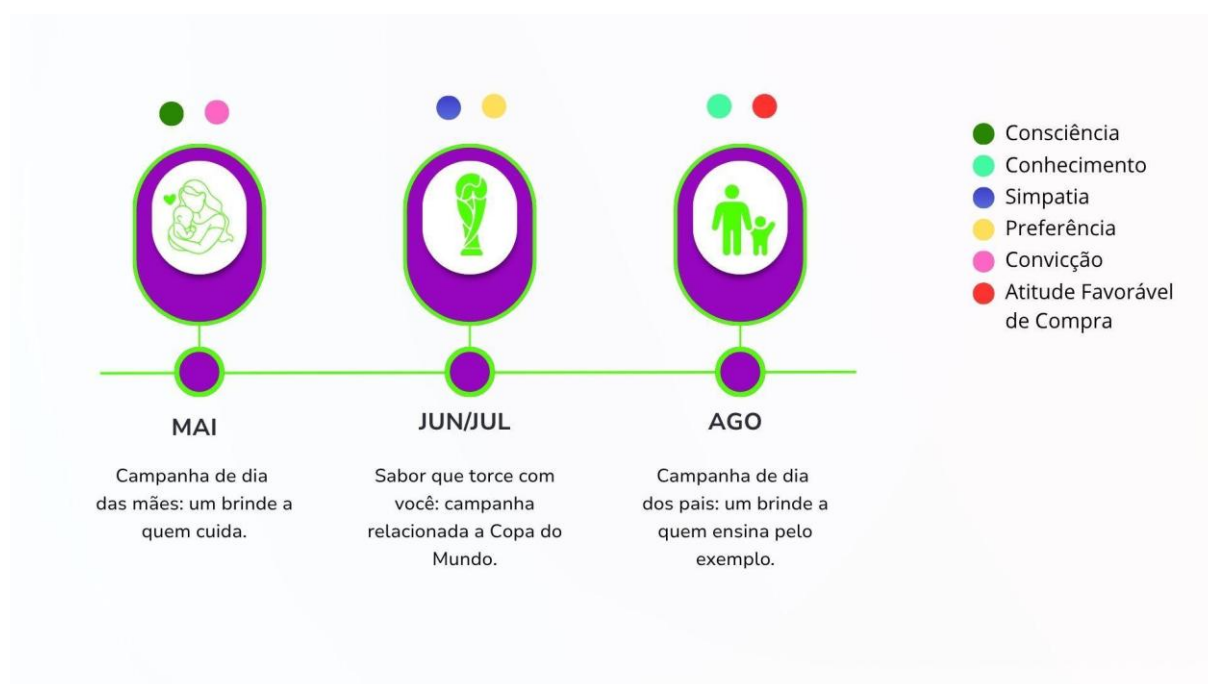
MAI

Campanha de dia das mães: um brinde a quem cuida.

JUN/JUL

Sabor que torce com você: campanha relacionada a Copa do Mundo.

AGO

Campanha de dia dos pais: um brinde a quem ensina pelo exemplo.

Consciência
Conhecimento
Simpatia
Preferência
Convicção
Atitude Favorável de Compra